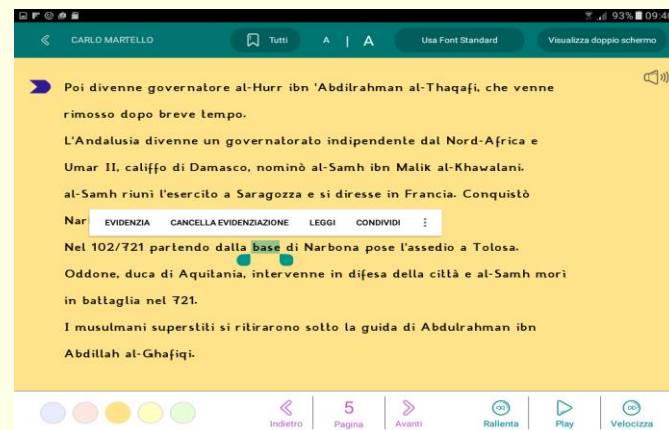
93% 09:4

CARLO MARTELLO

Tutti

A | A

Usa Font Standard

Visualizza doppio schermo

Poi divenne governatore al-Hurr ibn 'Abdilrahman al-Thaqafi, che venne rimosso dopo breve tempo.

L'Andalusia divenne un governatorato indipendente dal Nord-Africa e Umar II, califfo di Damasco, nominò al-Samh ibn Malik al-Khawalani.

al-Samh riunì l'esercito a Saragozza e si diresse in Francia. Conquistò Nar

EVIDENZIA CANCELLA EVIDENZIAZIONE LEGGI CONDIVIDI

Nel 102/721 partendo dalla base di Narbona pose l'assedio a Tolosa.

Oddone, duca di Aquitania, intervenne in difesa della città e al-Samh morì in battaglia nel 721.

I musulmani superstiti si ritirarono sotto la guida di Abdulrahman ibn Abdillah al-Ghafiqi.

Indietro

5
Pagina

Avanti

Rallenta

Play

Velocizza